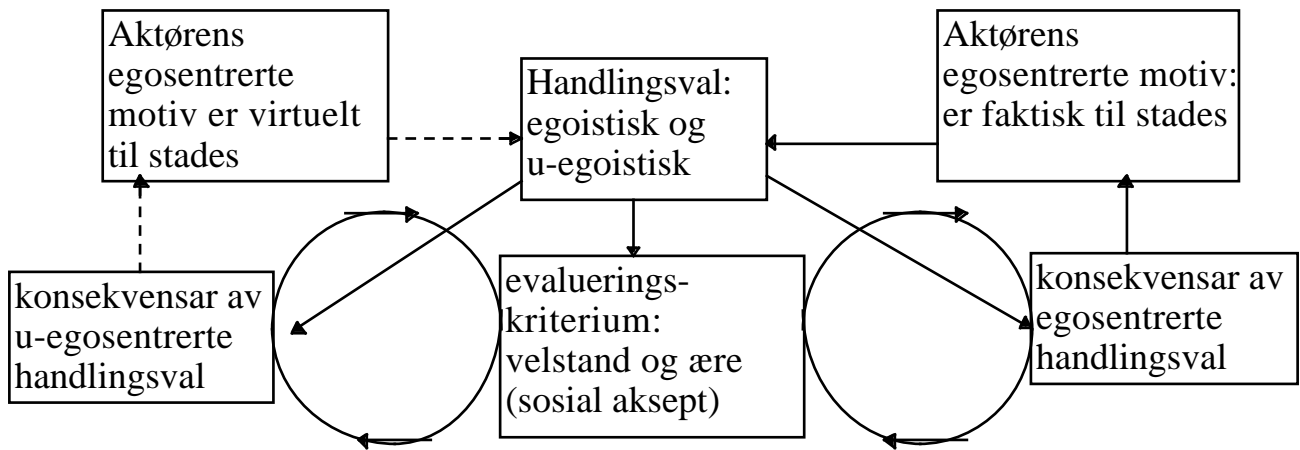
Aktørens egosentrerte motiv er virtuelt til stades

Handlingsval: egoistisk og u-egoistisk

Aktørens egosentrerte motiv: er faktisk til stades

konsekvensar av u-egosentrerte handlingsval

evaluerings-kriterium: velstand og ære (sosial aksept)

konsekvensar av egosentrerte handlingsval